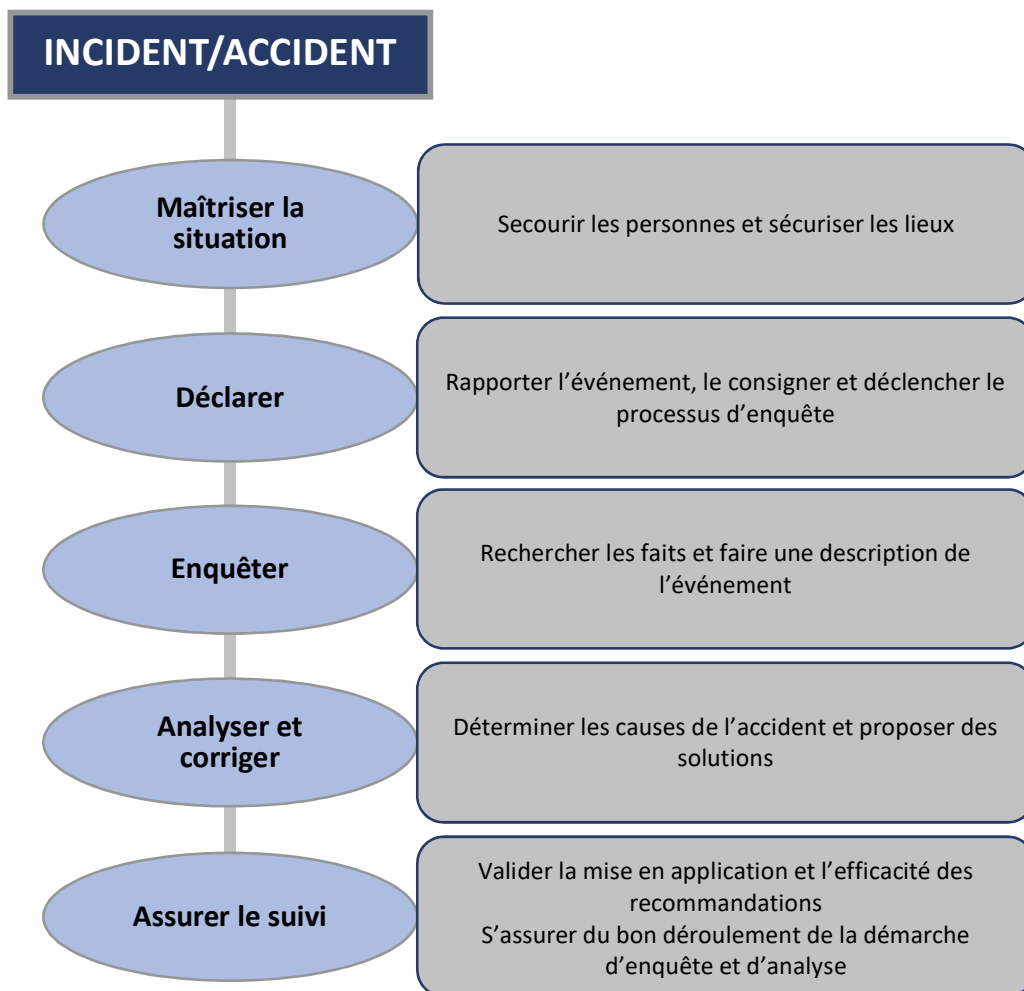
INCIDENT/ACCIDENT

Maîtriser la situation

Secourir les personnes et sécuriser les lieux

Déclarer

Rapporter l’événement, le consigner et déclencher le processus d’enquête

Enquêter

Rechercher les faits et faire une description de l’événement

Analyser et corriger

Déterminer les causes de l’accident et proposer des solutions

Assurer le suivi

Valider la mise en application et l’efficacité des recommandations
S’assurer du bon déroulement de la démarche d’enquête et d’analyse